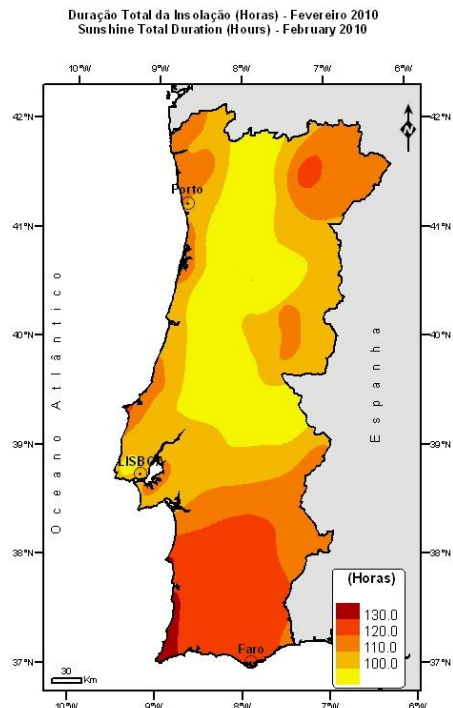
Duração Total da Insolação (Horas) - Fevereiro 2010
Sunshine Total Duration (Hours) - February 2010

10°W 9°W 8°W 7°W 6°W

42°N 41°N 40°N 39°N 38°N 37°N

N

Porto

Oceano Atlântico

Espanha

LISBOA

Faro

(Horas)
130.0
120.0
110.0
100.0

30 Km

42°N 41°N 40°N 39°N 38°N 37°N

10°W 9°W 8°W 7°W 6°W